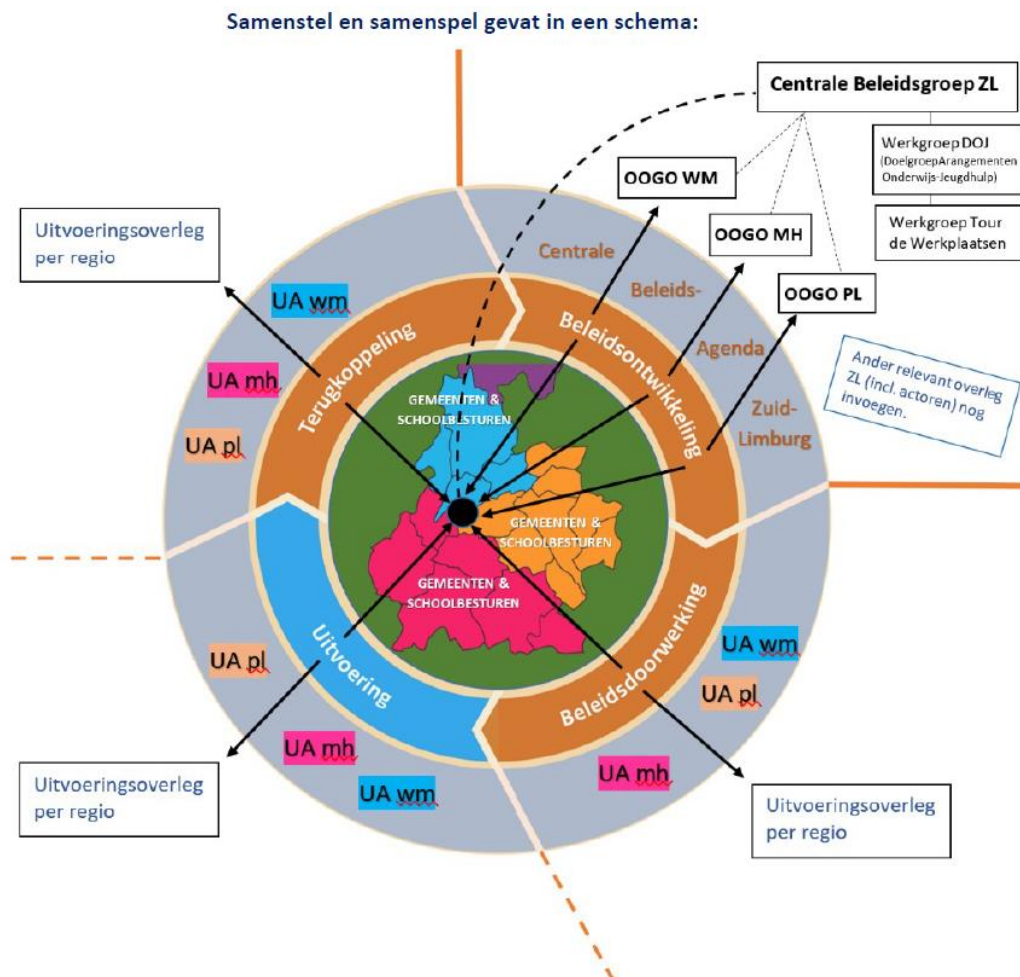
Samenstel en samenspel gevat in een schema:

Centrale Beleidsgroep ZL

Werkgroep DOJ (DoelgroepArangementen Onderwijs-Jeugdhulp)

Werkgroep Tour de Werkplaatsen

OOGO WM

OOGO MH

OOGO PL

Ander relevant overleg ZL (incl. actoren) nog invoegen.

Uitvoeringsoverleg per regio

Centrale Beleids- Agenda Zuid-Limburg

UA wm

UA mh

UA pl

Terugkoppeling

Beleidsontwikkeling

GEMEENTEN & SCHOOLBESTUREN

GEMEENTEN & SCHOOLBESTUREN

GEMEENTEN & SCHOOLBESTUREN

Uitvoering

Beleidsdoorwerking

UA wm

UA pl

UA mh

UA pl

UA mh

UA wm

Uitvoeringsoverleg per regio

Uitvoeringsoverleg per regio